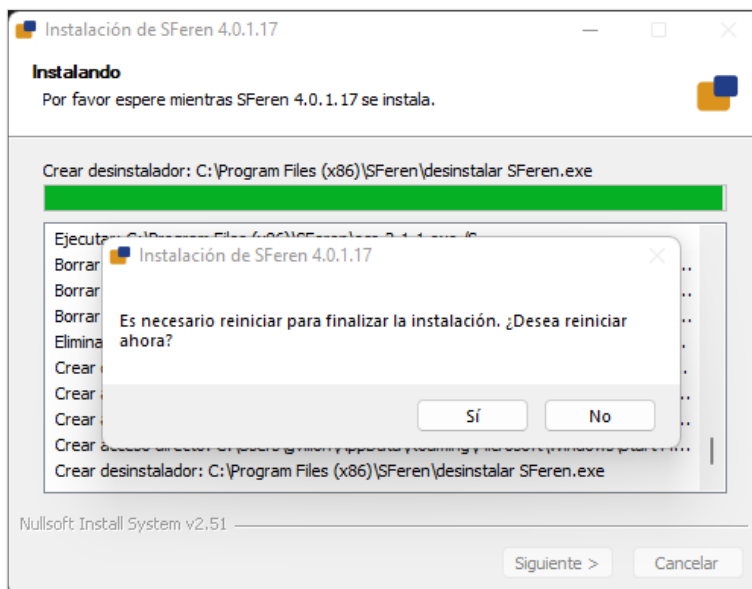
Instalación de SFeren 4.0.1.17

Instalando

Por favor espere mientras SFeren 4.0.1.17 se instala.

Crear desinstalador: C:\Program Files (x86)\SFeren\desinstalar SFeren.exe

Ejecutar: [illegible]
Borrar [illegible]
Borrar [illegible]
Borrar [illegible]
Elimina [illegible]
Crear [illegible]
Crear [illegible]
Crear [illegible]
Crear acceso directo: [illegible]
Crear desinstalador: C:\Program Files (x86)\SFeren\desinstalar SFeren.exe

Instalación de SFeren 4.0.1.17

Es necesario reiniciar para finalizar la instalación. ¿Desea reiniciar ahora?

Sí

No

Nullsoft Install System v2.51

Siguiente >

Cancelar